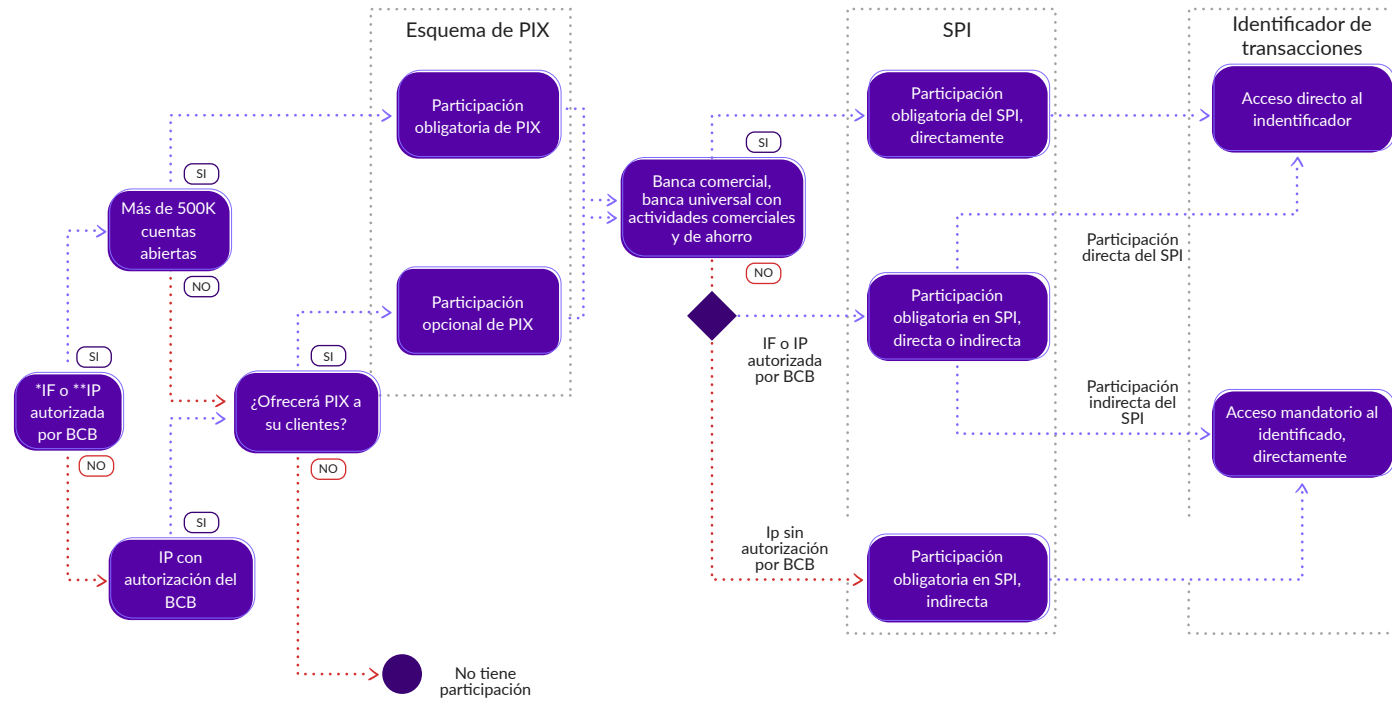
Esquema de PIX

SPI

Identificador de transacciones

Participación obligatoria de PIX

Participación opcional de PIX

SI

Más de 500K cuentas abiertas

NO

SI

*IF o **IP autorizada por BCB

NO

SI

¿Ofrecerá PIX a su clientes?

NO

SI

IP con autorización del BCB

No tiene participación

SI

Banca comercial, banca universal con actividades comerciales y de ahorro

NO

IF o IP autorizada por BCB

Ip sin autorización por BCB

Participación obligatoria del SPI, directamente

Participación obligatoria en SPI, directa o indirecta

Participación obligatoria en SPI, indirecta

Participación directa del SPI

Participación indirecta del SPI

Acceso directo al indentificador

Acceso mandatorio al identificado, directamente